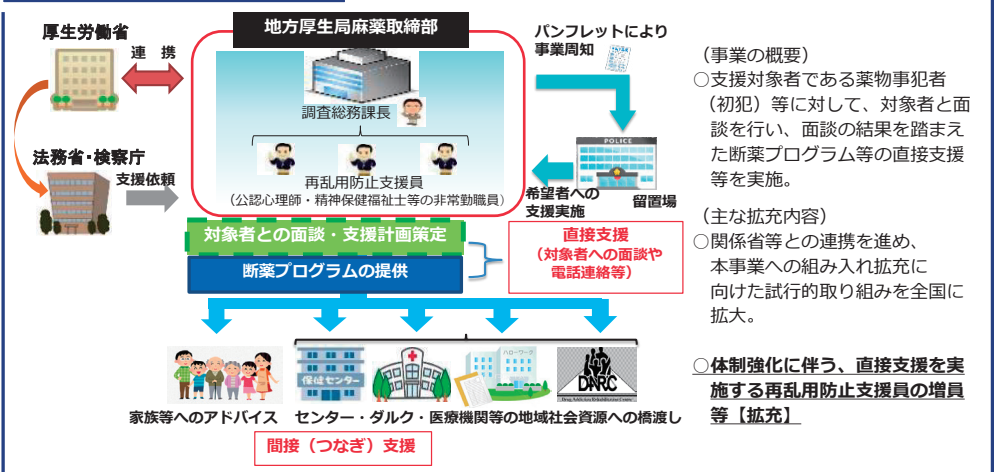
厚生労働省

連 携

地方厚生局麻薬取締部

パンフレットにより事業周知

調査総務課長

再乱用防止支援員
（公認心理師・精神保健福祉士等の非常勤職員）

法務省・検察庁

支援依頼

POLICE

留置場

希望者への支援実施

対象者との面談・支援計画策定

断薬プログラムの提供

直接支援
（対象者への面談や電話連絡等）

保健センター

ハローワーク

DARC

家族等へのアドバイス　センター・ダルク・医療機関等の地域社会資源への橋渡し

間接（つなぎ）支援

（事業の概要）
○支援対象者である薬物事犯者（初犯）等に対して、対象者と面談を行い、面談の結果を踏まえた断薬プログラム等の直接支援等を実施。

（主な拡充内容）
○関係省等との連携を進め、本事業への組み入れ拡充に向けた試行的取り組みを全国に拡大。

○体制強化に伴う、直接支援を実施する再乱用防止支援員の増員等【拡充】